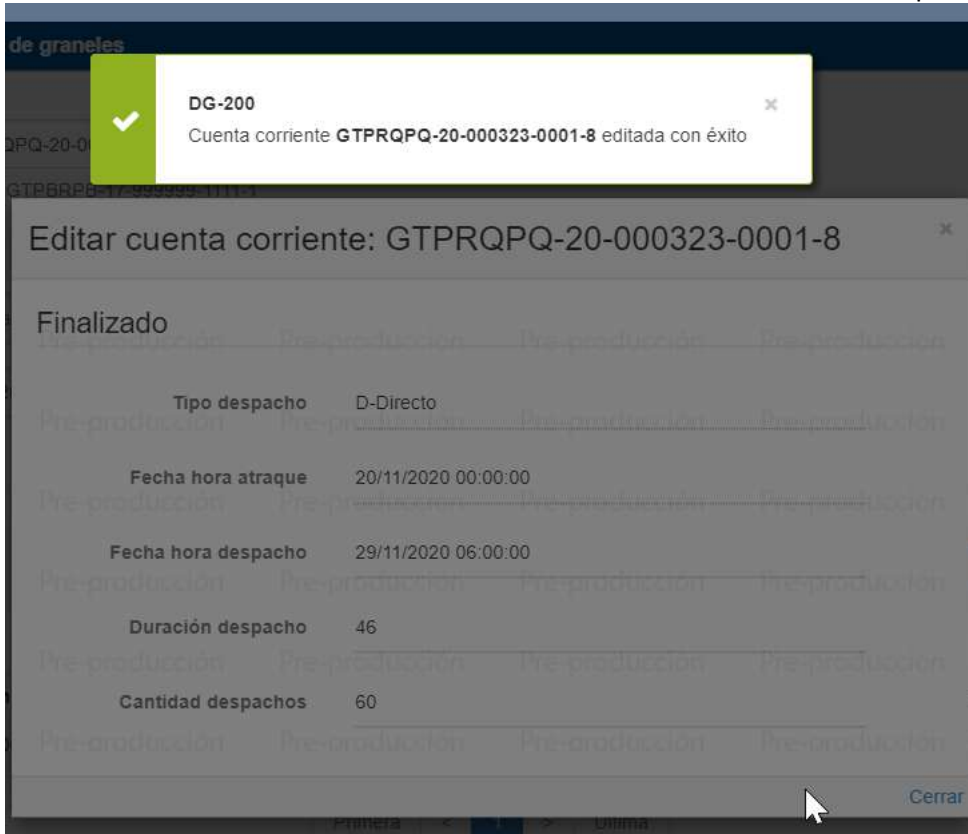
de graneles

QPQ-20-0

GTPBRPB-17-999999-1111-1

DG-200

Cuenta corriente **GTPRQPQ-20-000323-0001-8** editada con éxito

×

Editar cuenta corriente: GTPRQPQ-20-000323-0001-8

×

Finalizado

Pre-producción Pre-producción Pre-producción Pre-producción

Tipo despacho D-Directo

Pre-producción Pre-producción Pre-producción Pre-producción

Fecha hora atraque 20/11/2020 00:00:00

Pre-producción Pre-producción Pre-producción Pre-producción

Fecha hora despacho 29/11/2020 06:00:00

Pre-producción Pre-producción Pre-producción Pre-producción

Duración despacho 46

Pre-producción Pre-producción Pre-producción Pre-producción

Cantidad despachos 60

Pre-producción Pre-producción Pre-producción Pre-producción

Cerrar

Primera < 1 > Última